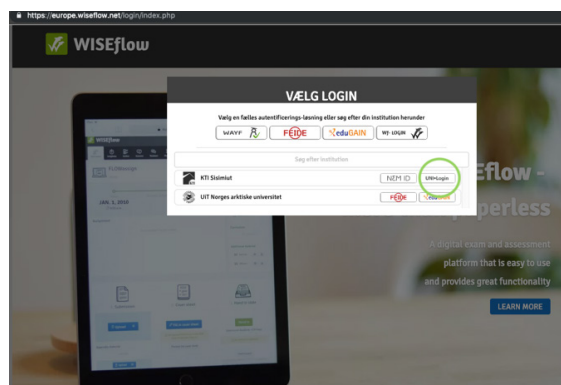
https://europe.wiseflow.net/login/index.php

WISEflow

VÆLG LOGIN

Vælg en fælles autentificerings-løsning eller søg efter din institution herunder

WAYF FEIDE eduGAIN WF-LOGIN

Søg efter institution

KTI Sisimiut NEM ID UNI•Login

UiT Norges arktiske universitet FEIDE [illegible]

Eflow -
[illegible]perless

A digital exam and assessment platform that is easy to use and provides great functionality

LEARN MORE

WISEflow

JAN. 1, 2016